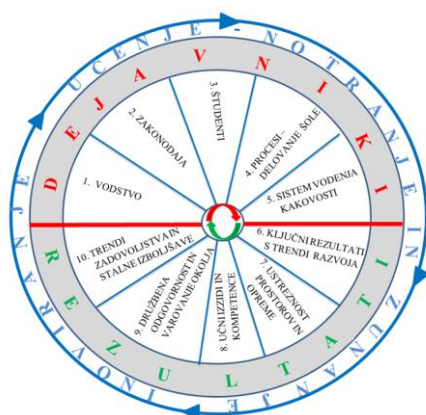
UČENJE - NOTRANJE IN ZUNANJE INOVIRANJE

DEJAVNIKI

REZULTATI

1. VODSTVO

2. ZAKONODAJA

3. ŠTUDENTI

4. PROCESI-DELOVANJE ŠOLE

5. SISTEM VODENJA KAKOVOSTI

6. KLJUČNI REZULTATI S TRENDI RAZVOJA

7. USTREZNOST PROSTOROV IN OPREME

8. UČNI IZIDI IN KOMPETENCE

9. DRUŽBENA ODGOVORNOST IN VAROVANJE OKOLJA

10. TRENDI ZADOVOLJSTVA IN STALNE IZBOLJŠAVE